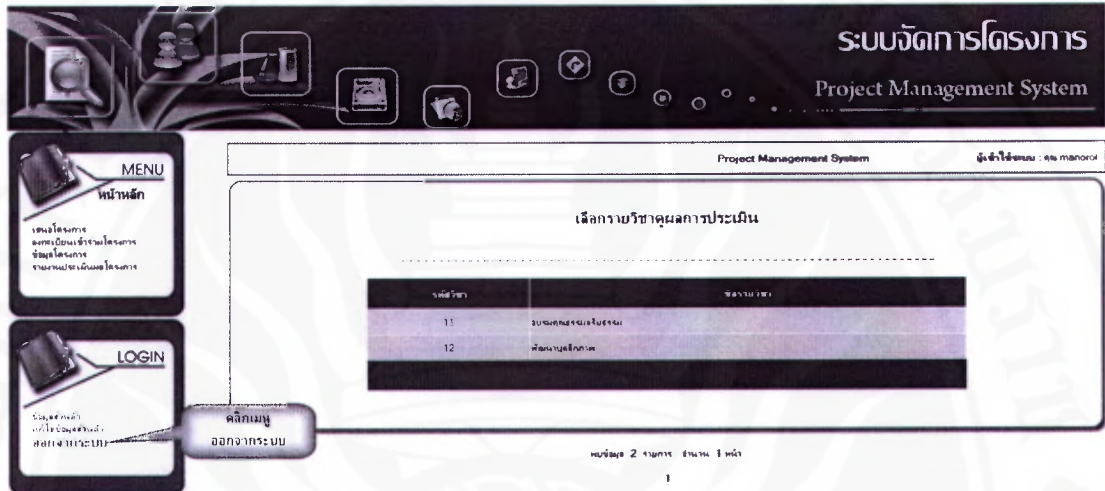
ระบบจัดการโครงการ

Project Management System

MENU

หน้าหลัก

เสนอโครงการ
ลงทะเบียนเข้าร่วมโครงการ
ข้อมูลโครงการ
รายงานประเมินผลโครงการ

LOGIN

ข้อมูลส่วนตัว
แก้ไขข้อมูลส่วนตัว
ออกจากระบบ

คลิกเมนู ออกจากระบบ

Project Management System

ผู้เข้าใช้ระบบ : คุณ manorot

เลือกรายวิชาดูผลการประเมิน

| รหัสวิชา | ชื่อรายวิชา |
|---|---|
| 11 | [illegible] |
| 12 | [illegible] |

พบข้อมูล 2 รายการ จำนวน 1 หน้า

1